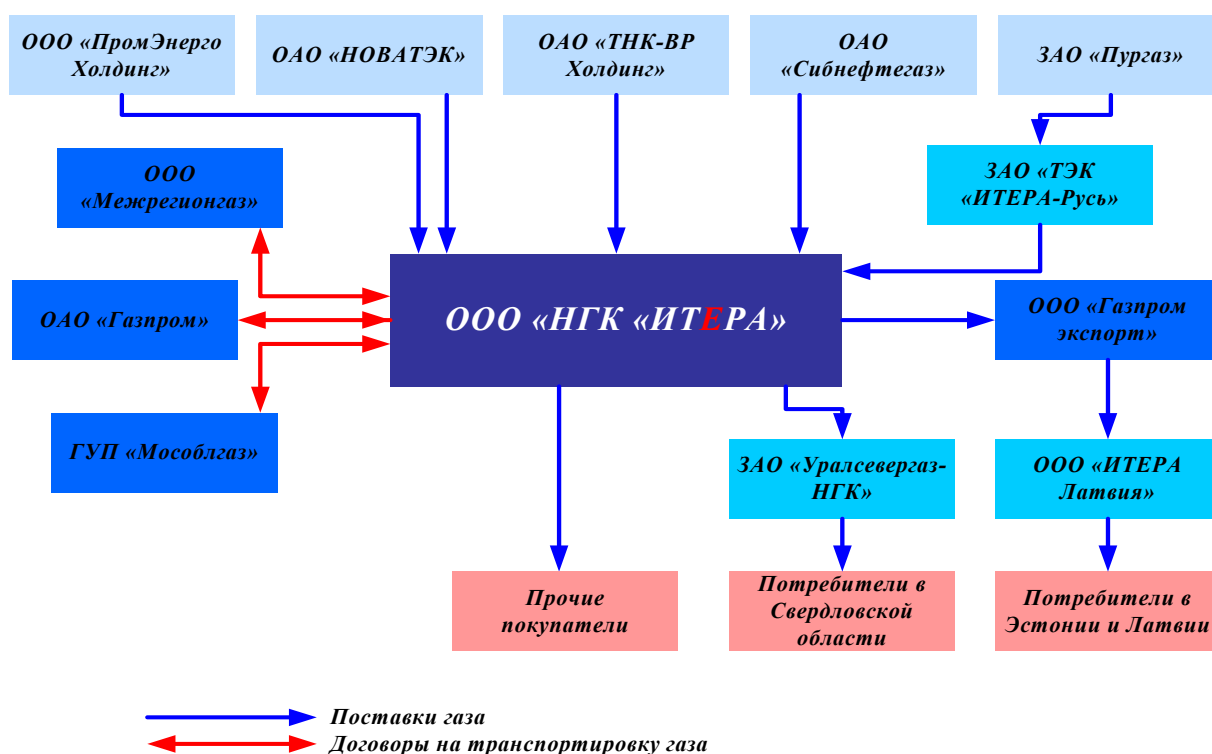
ООО «ПромЭнерго Холдинг»

ОАО «НОВАТЭК»

ОАО «ТНК-ВР Холдинг»

ОАО «Сибнефтегаз»

ЗАО «Пургаз»

ООО «Межрегионгаз»

ЗАО «ТЭК «ИТЕРА-Русь»

ОАО «Газпром»

ООО «НГК «ИТЕРА»

ООО «Газпром экспорт»

ГУП «Мособлгаз»

ЗАО «Уралсевергаз-НГК»

ООО «ИТЕРА Латвия»

Прочие покупатели

Потребители в Свердловской области

Потребители в Эстонии и Латвии

Поставки газа

Договоры на транспортировку газа